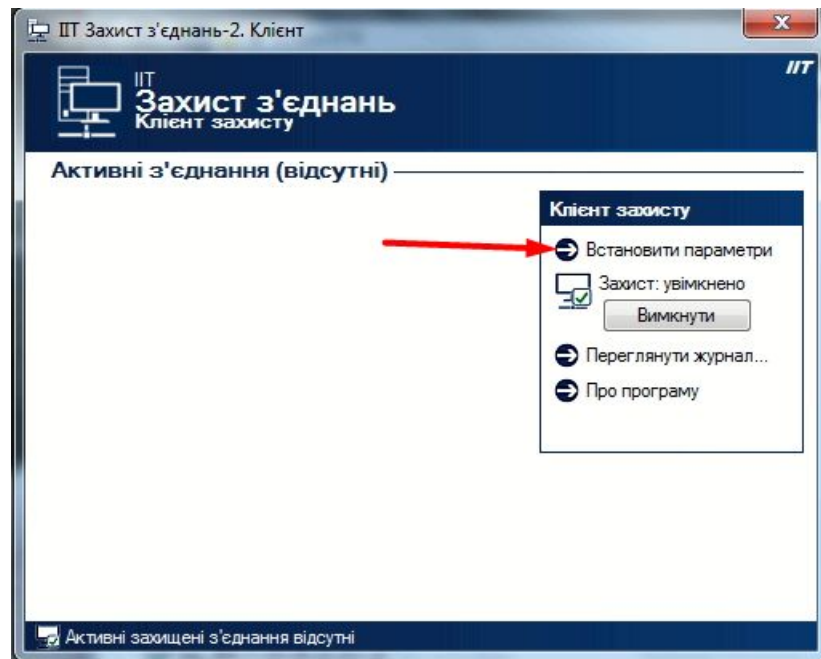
ІIТ Захист з'єднань-2. Клієнт

x

IIT

ІІТ
Захист з'єднань
Клієнт захисту

Активні з'єднання (відсутні)

Клієнт захисту

Встановити параметри

Захист: увімкнено

Вимкнути

Переглянути журнал...

Про програму

Активні захищені з'єднання відсутні